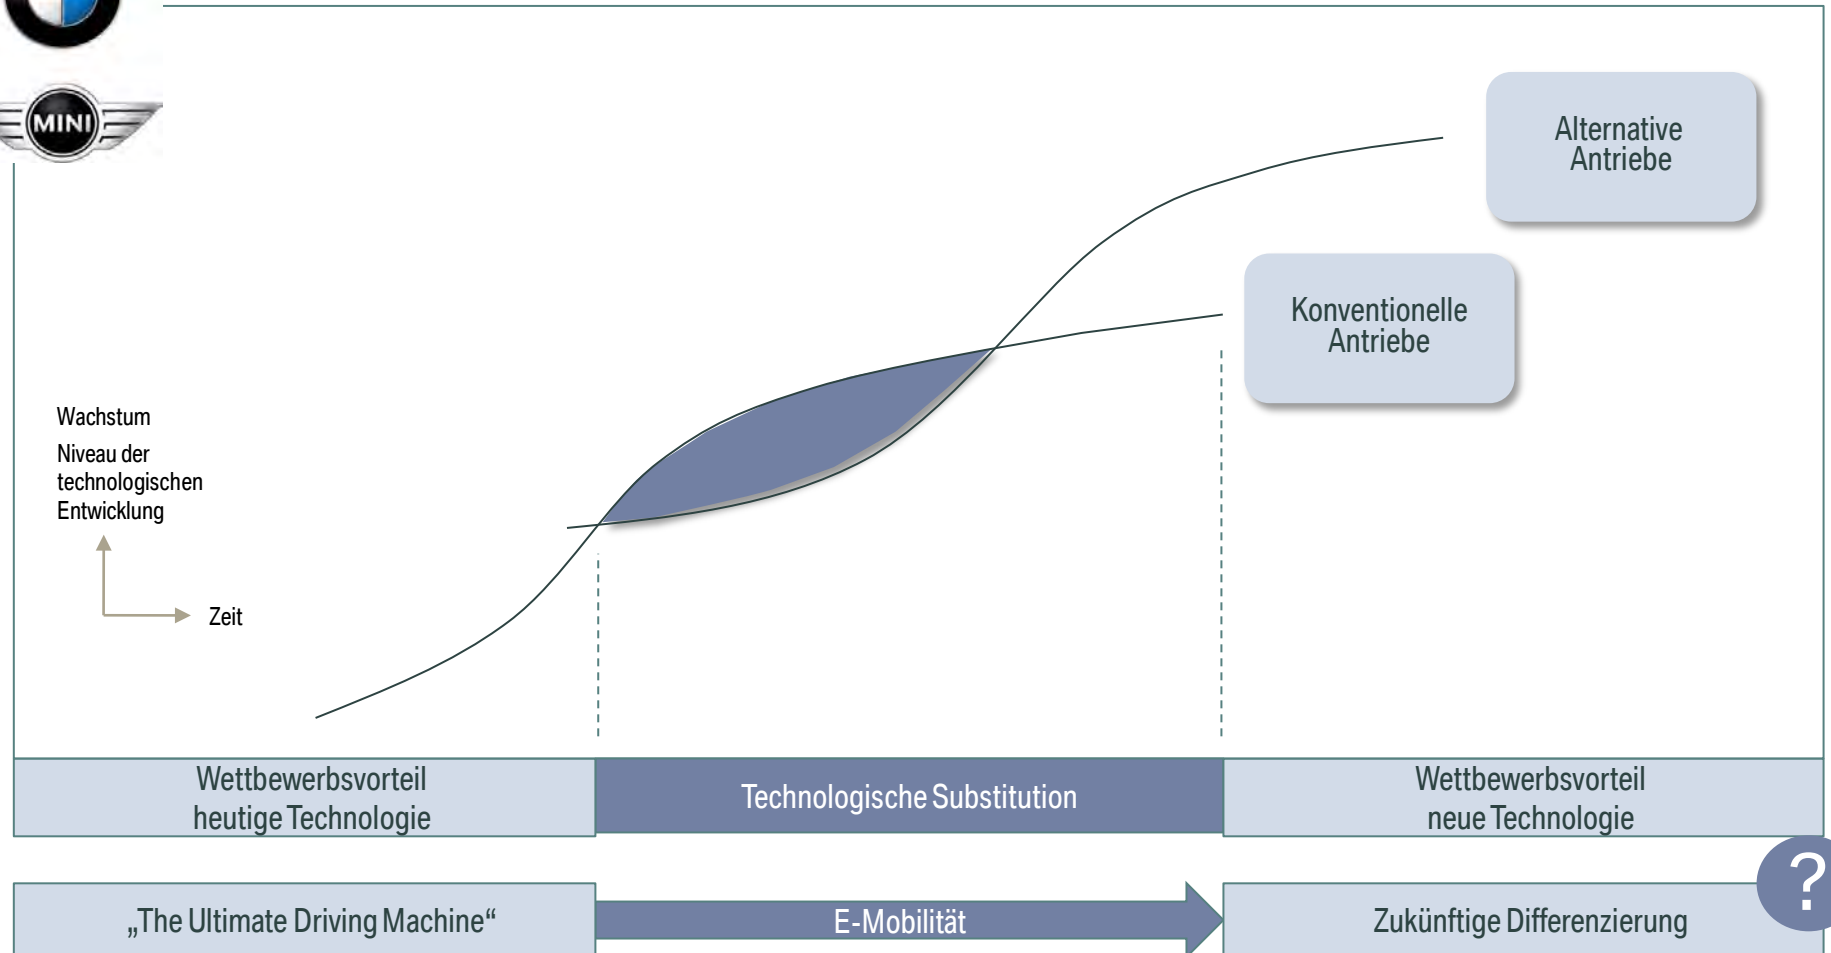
MINI

Alternative Antriebe

Konventionelle Antriebe

Wachstum
Niveau der technologischen Entwicklung

Zeit

| Wettbewerbsvorteil heutige Technologie | Technologische Substitution | Wettbewerbsvorteil neue Technologie |
|---|---|---|

„The Ultimate Driving Machine“

E-Mobilität

Zukünftige Differenzierung

?